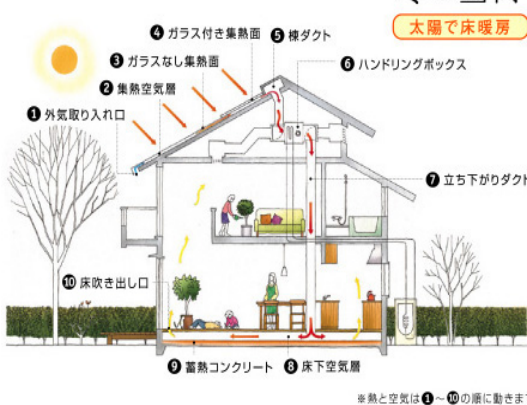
太陽で床暖房

❹ ガラス付き集熱面
❺ 棟ダクト
❸ ガラスなし集熱面
❻ ハンドリングボックス
❷ 集熱空気層
❶ 外気取り入れ口
❼ 立ち下がりダクト
❿ 床吹き出し口
❾ 蓄熱コンクリート
❽ 床下空気層

※熱と空気は❶～❿の順に動きま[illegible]